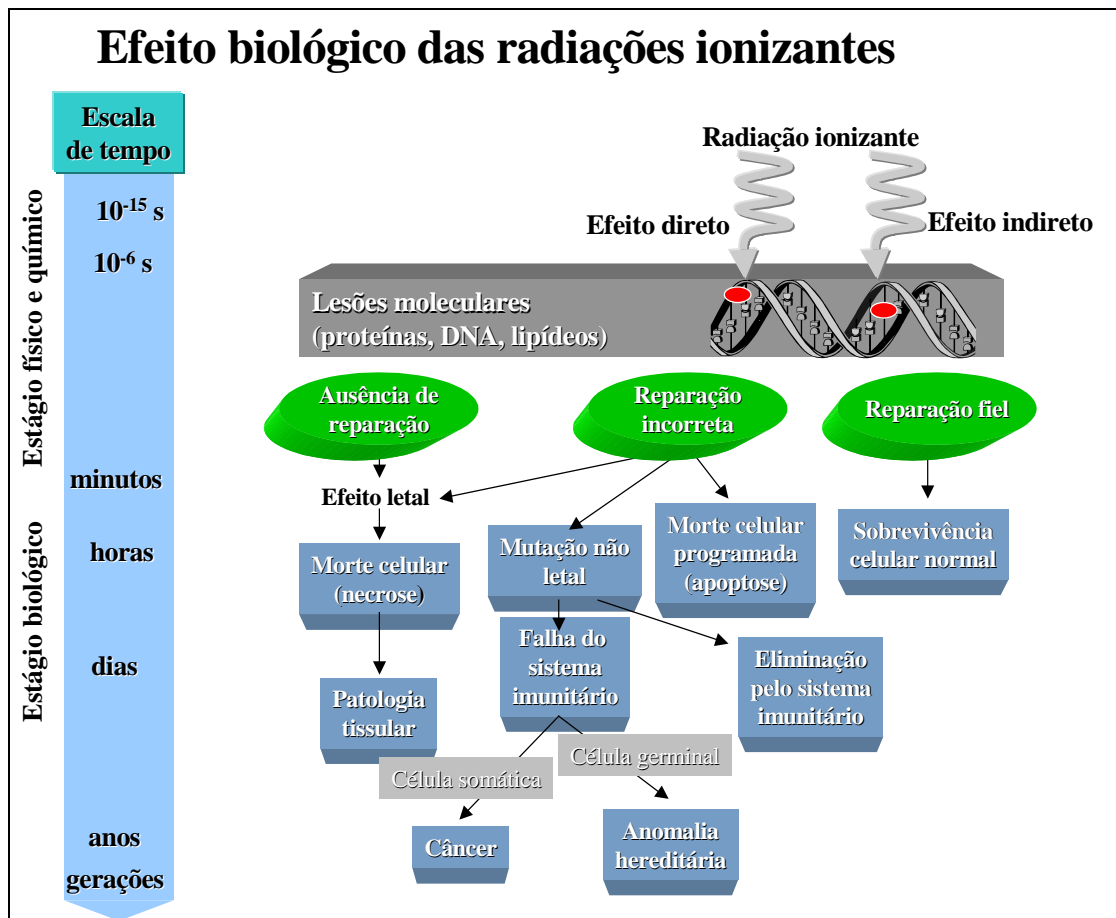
Efeito biológico das radiações ionizantes

Escala de tempo

$10^{-15}$ s

$10^{-6}$ s

minutos

horas

dias

anos

gerações

Estágio físico e químico

Estágio biológico

Radiação ionizante

Efeito direto

Efeito indireto

Lesões moleculares (proteínas, DNA, lipídeos)

Ausência de reparação

Reparação incorreta

Reparação fiel

Efeito letal

Morte celular (necrose)

Mutação não letal

Morte celular programada (apoptose)

Sobrevivência celular normal

Falha do sistema imunitário

Eliminação pelo sistema imunitário

Patologia tissular

Célula germinal

Célula somática

Câncer

Anomalia hereditária